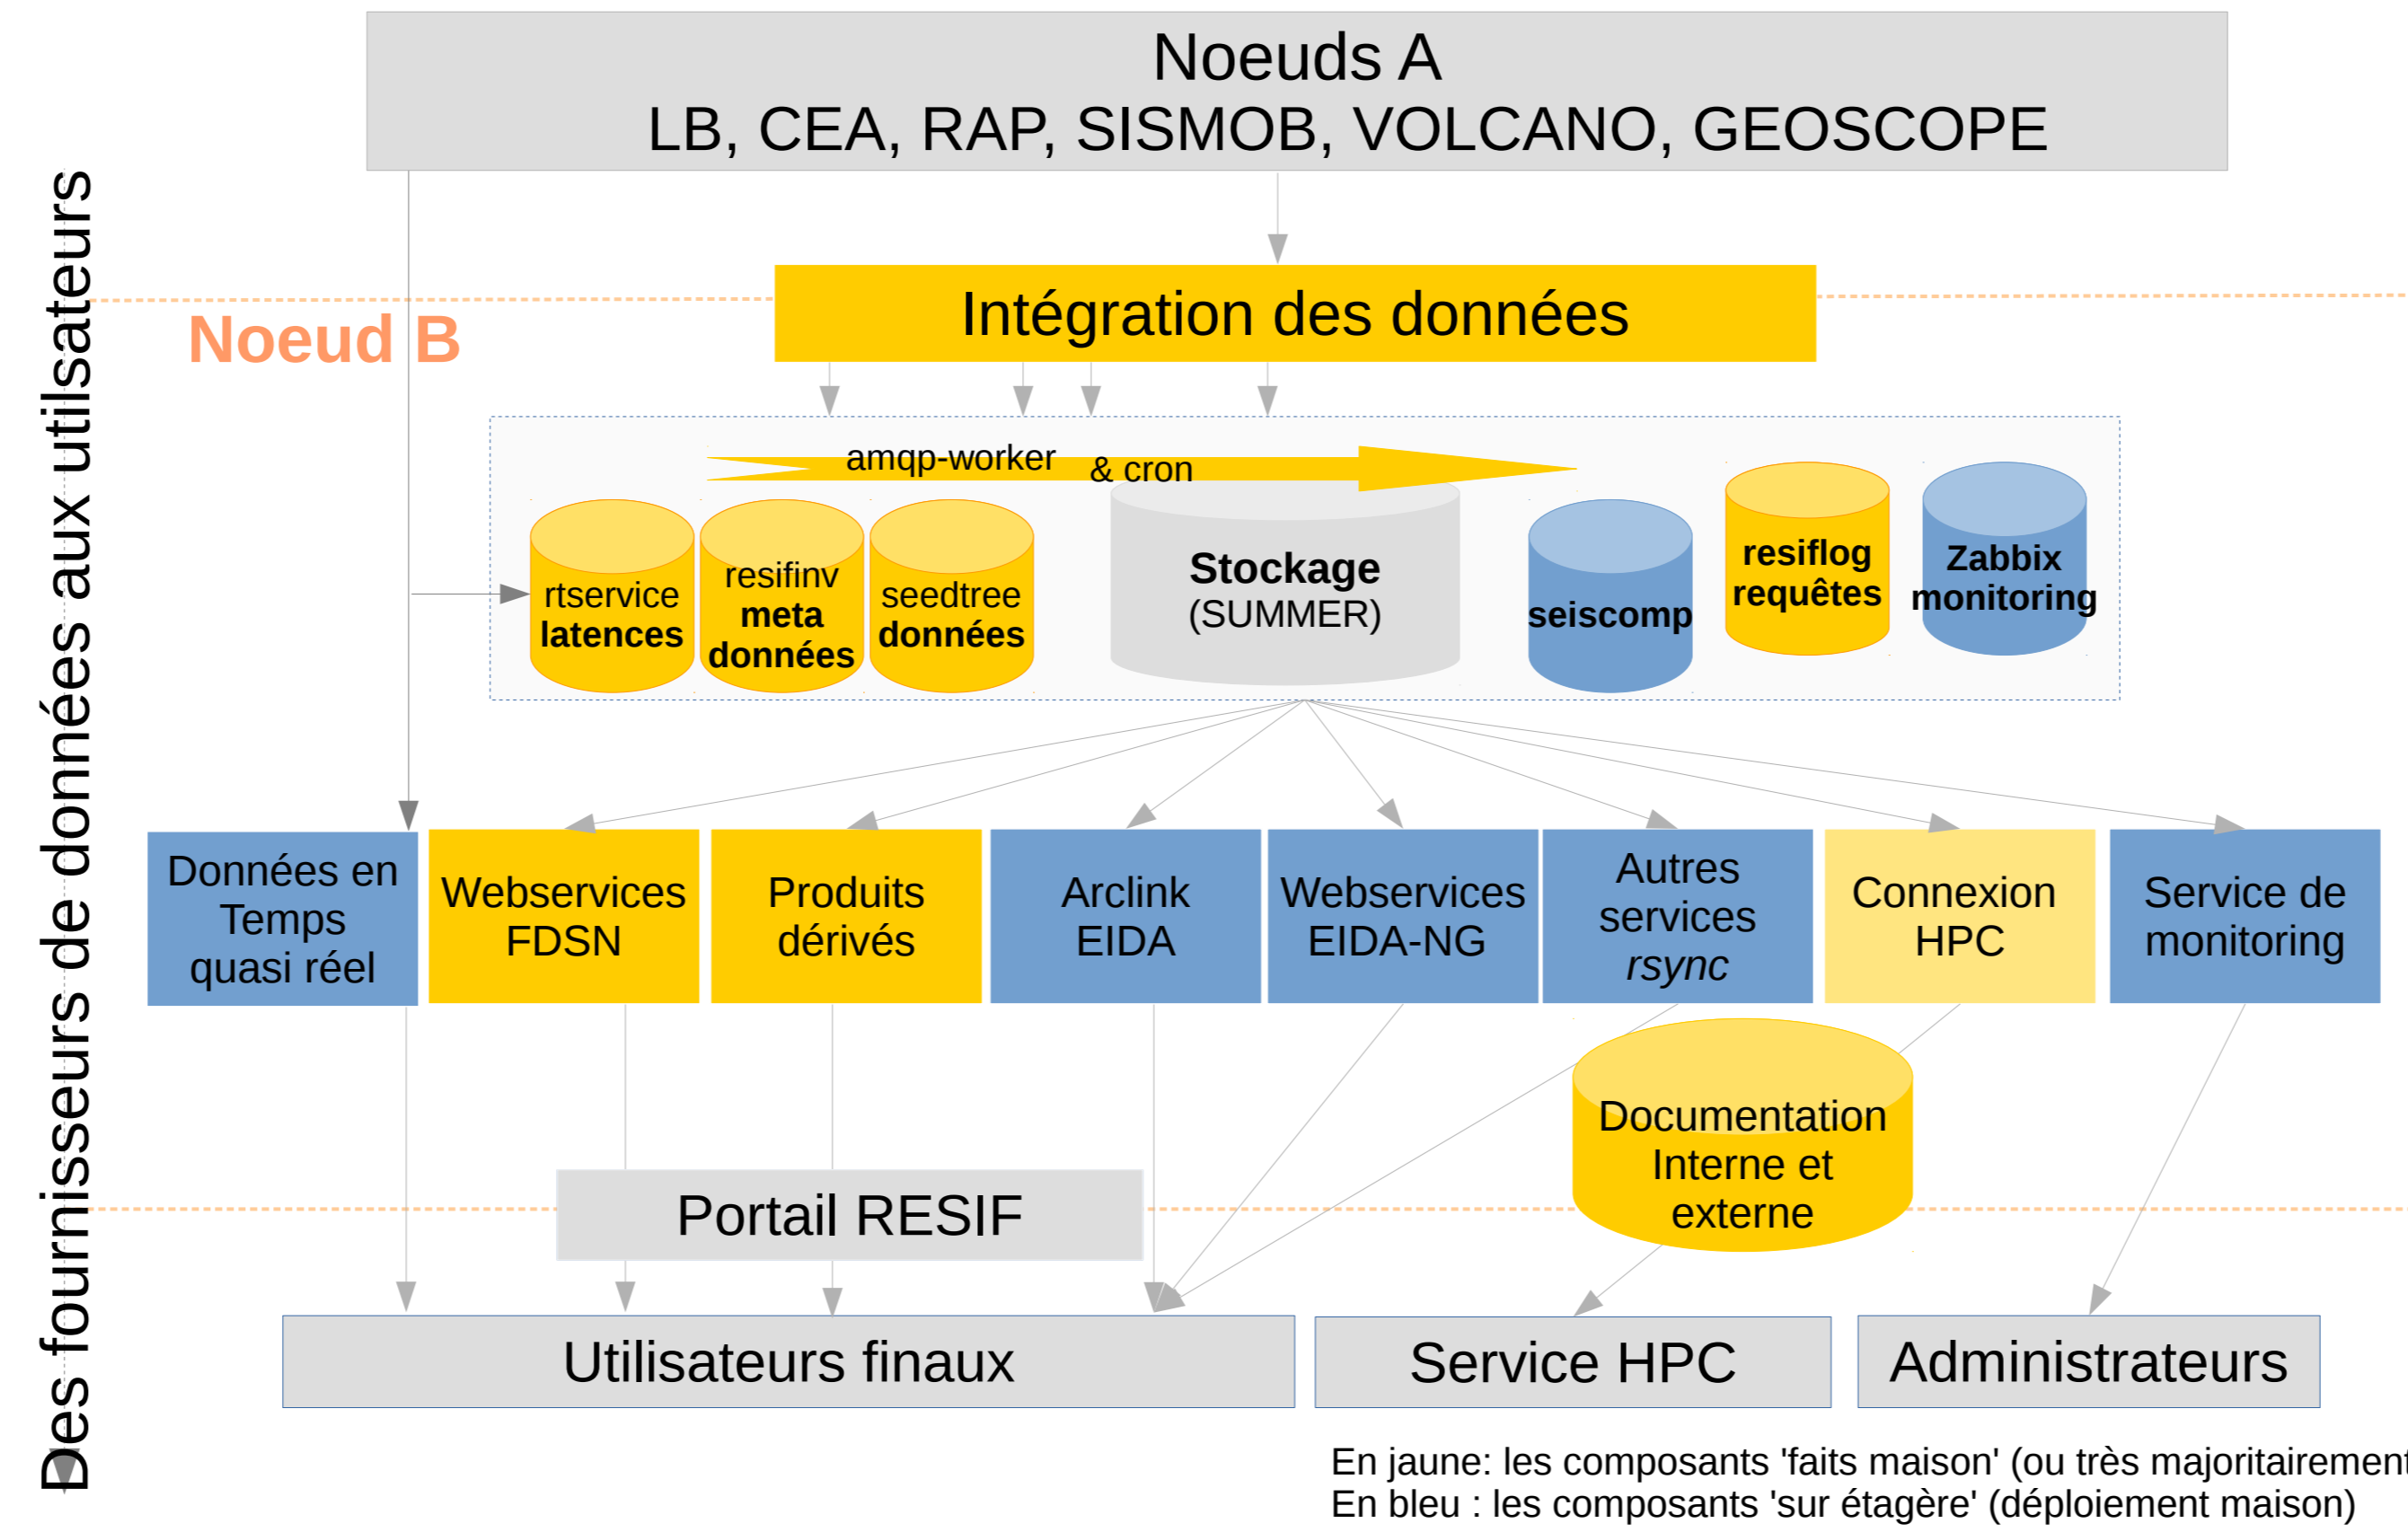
Des fournisseurs de données aux utilsateurs

Noeuds A
LB, CEA, RAP, SISMOB, VOLCANO, GEOSCOPE

Noeud B

Intégration des données

amqp-worker & cron

rtservice **latences**

resifinv **meta données**

seedtree **données**

**Stockage** (SUMMER)

**seiscomp**

**resiflog requêtes**

**Zabbix monitoring**

Données en Temps quasi réel

Webservices FDSN

Produits dérivés

Arclink EIDA

Webservices EIDA-NG

Autres services *rsync*

Connexion HPC

Service de monitoring

Documentation Interne et externe

Portail RESIF

Utilisateurs finaux

Service HPC

Administrateurs

En jaune: les composants 'faits maison' (ou très majoritairement
En bleu : les composants 'sur étagère' (déploiement maison)